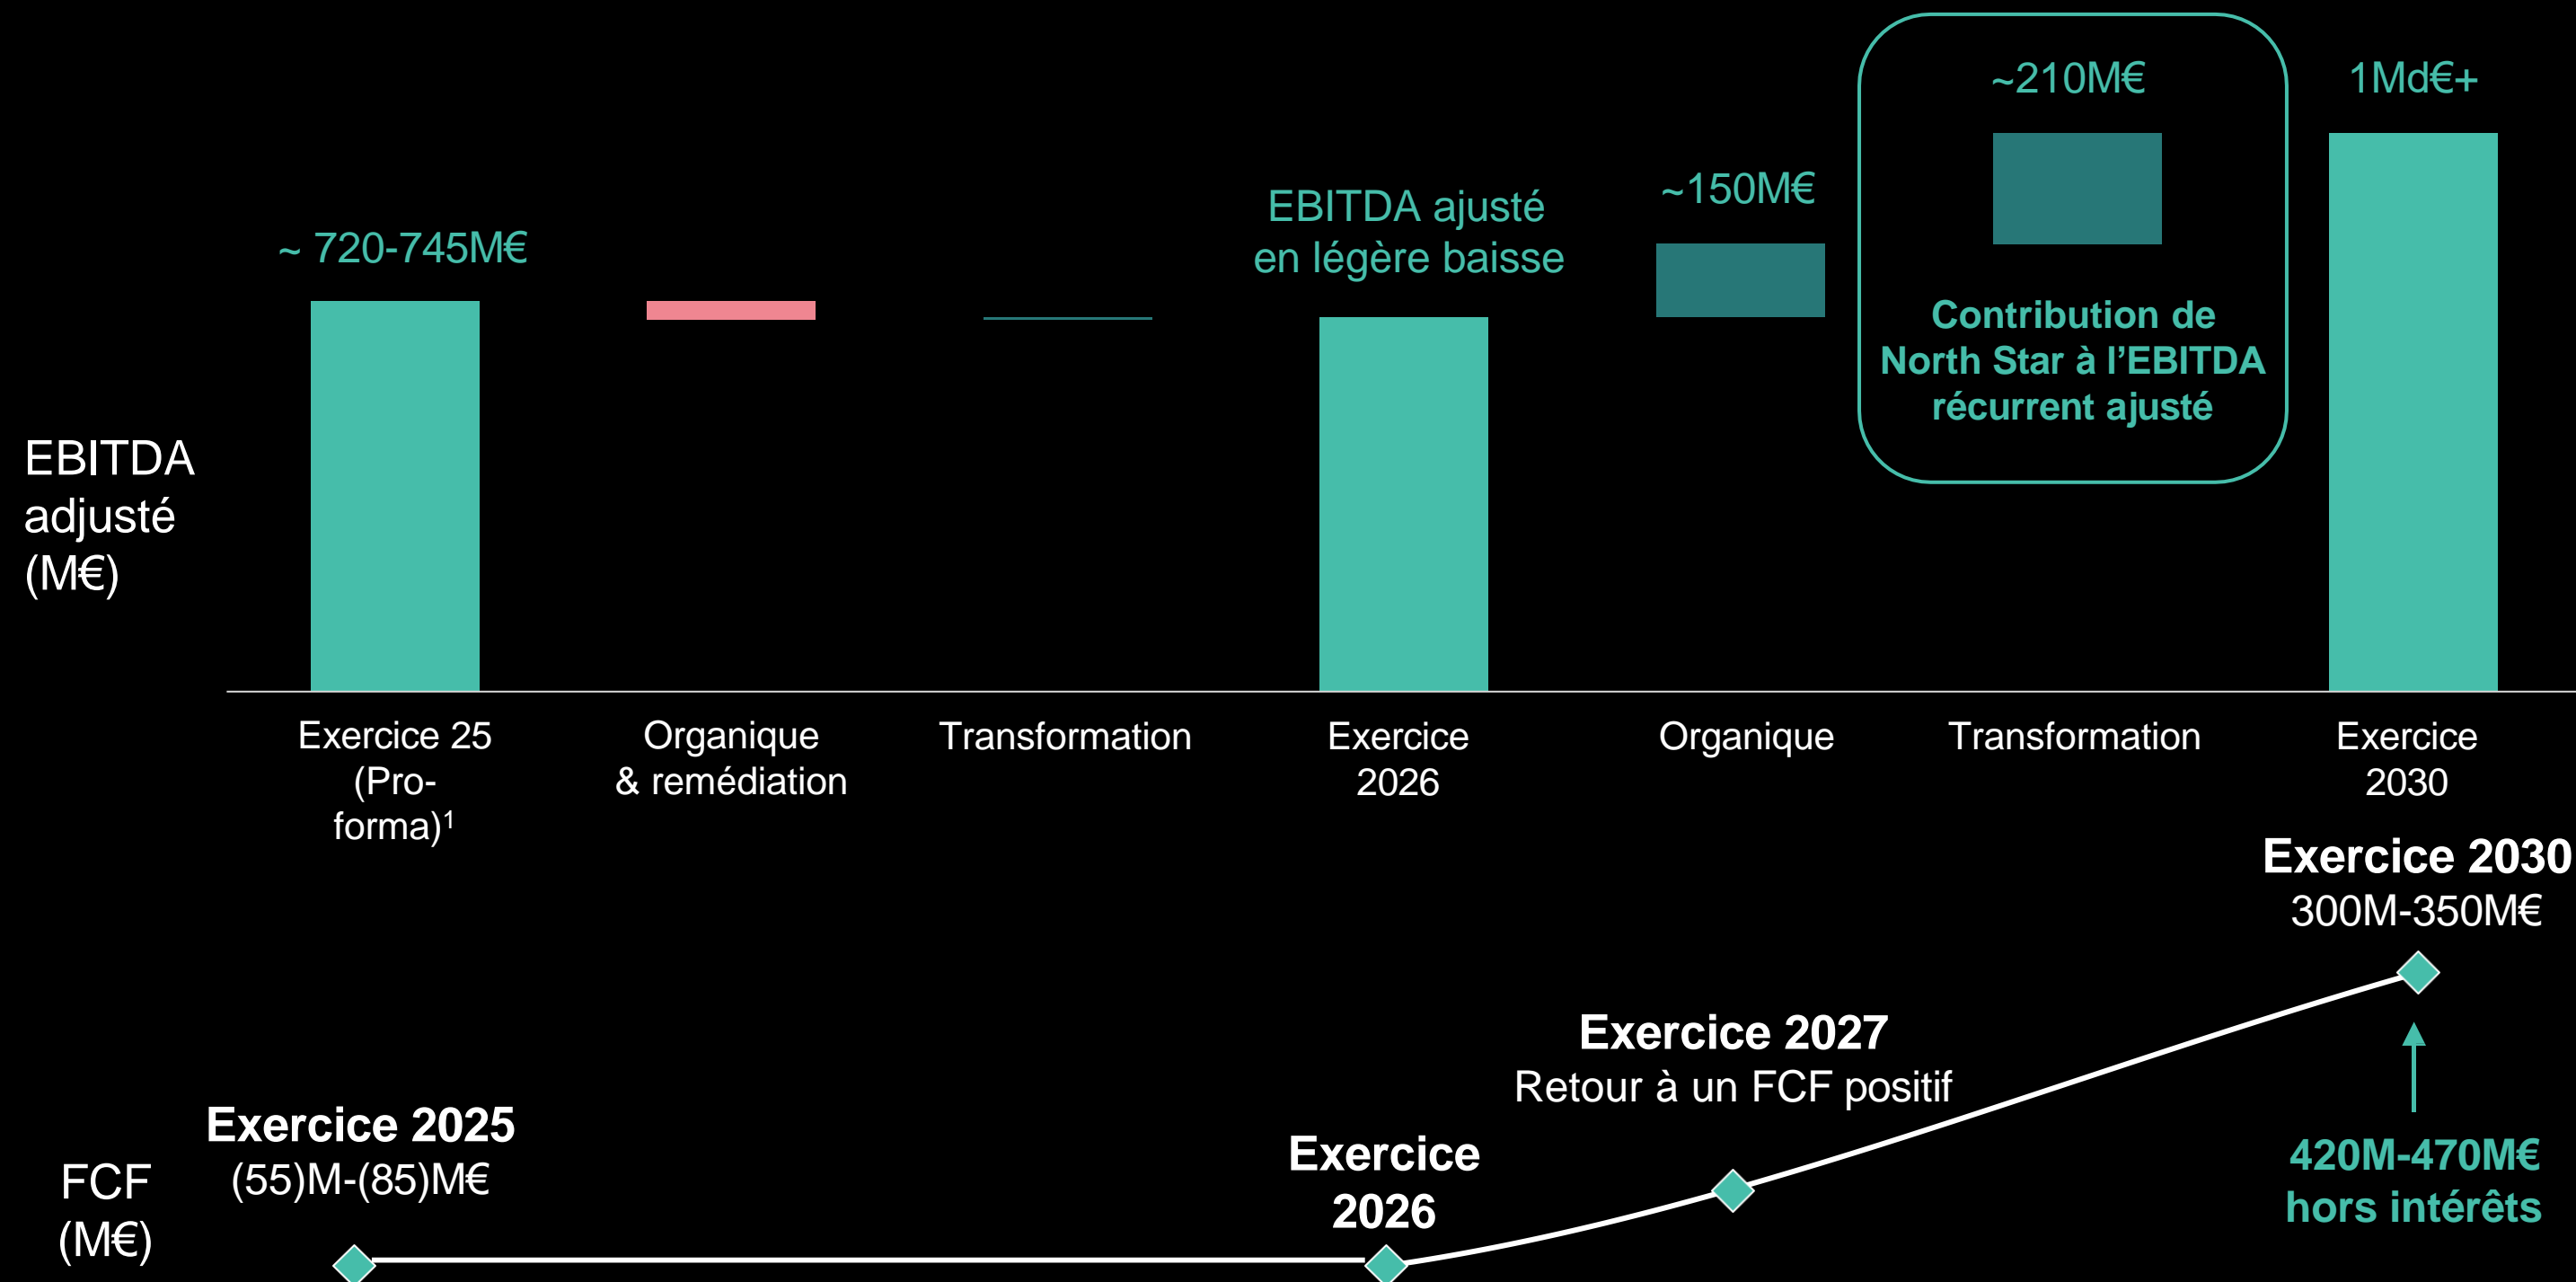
EBITDA adjusté (M€)

~ 720-745M€

EBITDA ajusté en légère baisse

~150M€

~210M€

Contribution de North Star à l'EBITDA récurrent ajusté

1Md€+

Exercice 25 (Pro-forma)$^1$

Organique & remédiation

Transformation

Exercice 2026

Organique

Transformation

Exercice 2030

FCF (M€)

Exercice 2025
(55)M-(85)M€

Exercice 2026

Exercice 2027
Retour à un FCF positif

Exercice 2030
300M-350M€

420M-470M€ hors intérêts